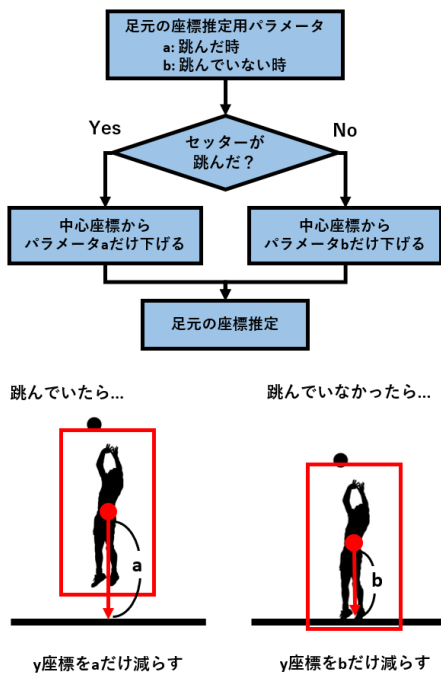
足元の座標推定用パラメータ
a: 跳んだ時
b: 跳んでいない時

セッターが跳んだ？

Yes

No

中心座標からパラメータaだけ下げる

中心座標からパラメータbだけ下げる

足元の座標推定

跳んでいたら…

跳んでいなかったら…

a

b

y座標をaだけ減らす

y座標をbだけ減らす